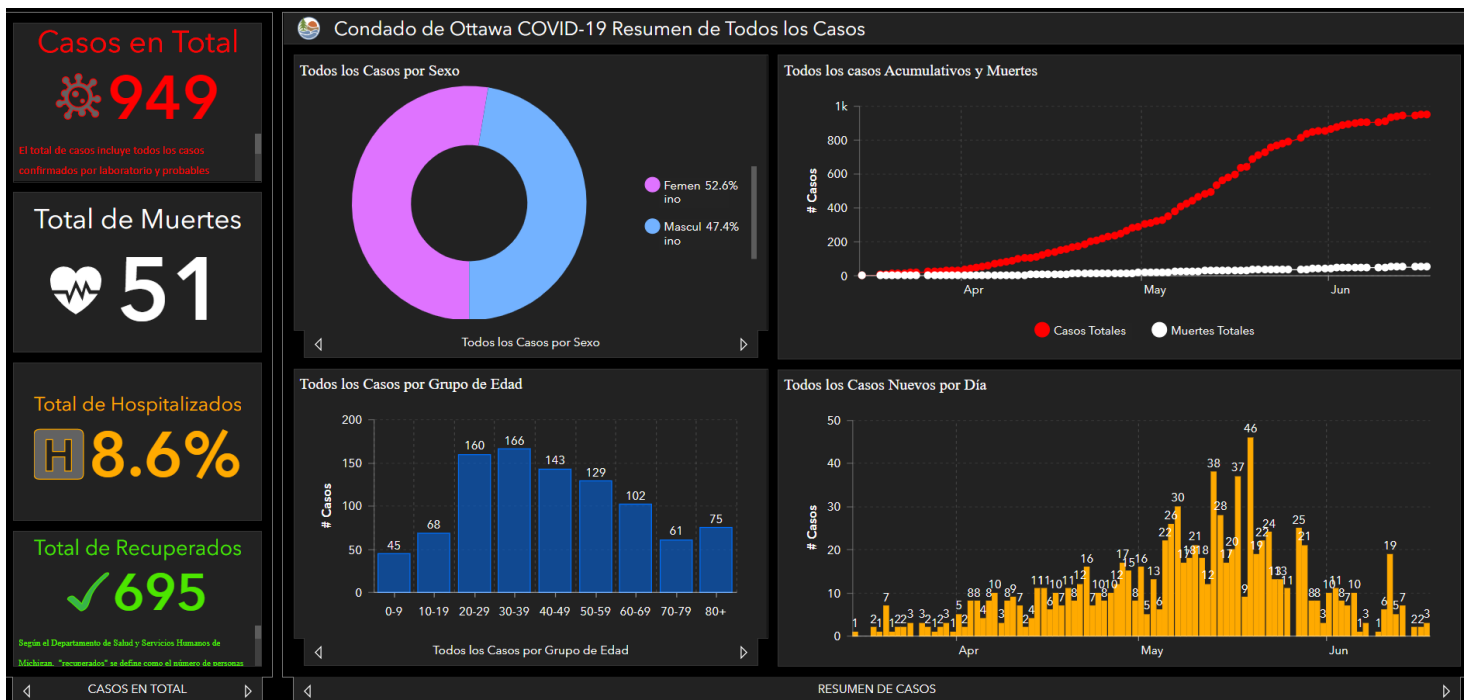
Casos en Total

949

El total de casos incluye todos los casos confirmados por laboratorio y probables

Total de Muertes

51

Total de Hospitalizados

H 8.6%

Total de Recuperados

✓695

Según el Departamento de Salud y Servicios Humanos de Michigan, "recuperados" se define como el número de personas

CASOS EN TOTAL

Condado de Ottawa COVID-19 Resumen de Todos los Casos

Todos los Casos por Sexo

Femenino 52.6%

Masculino 47.4%

Todos los Casos por Sexo

Todos los casos Acumulativos y Muertes

1k
800
600
400
200
0
# Casos
Apr
May
Jun

Casos Totales
Muertes Totales

Todos los Casos por Grupo de Edad

| Grupo | # Casos |
|---|---|
| 0-9 | 45 |
| 10-19 | 68 |
| 20-29 | 160 |
| 30-39 | 166 |
| 40-49 | 143 |
| 50-59 | 129 |
| 60-69 | 102 |
| 70-79 | 61 |
| 80+ | 75 |

200
150
100
50
0
# Casos

Todos los Casos por Grupo de Edad

Todos los Casos Nuevos por Día

50
40
30
20
10
0
# Casos

1 2 1 7 1 2 2 3 3 2 1 2 3 1 5 2 8 8 4 8 10 3 8 9 7 2 4 11 11 4 10 7 11 8 12 16 7 10 8 12 17 15 8 16 5 13 6 22 26 30 18 21 18 12 38 28 17 20 37 9 46 19 22 24 13 13 11 25 21 8 8 3 10 11 8 7 10 1 3 1 6 19 5 7 2 2 3

Apr
May
Jun

RESUMEN DE CASOS